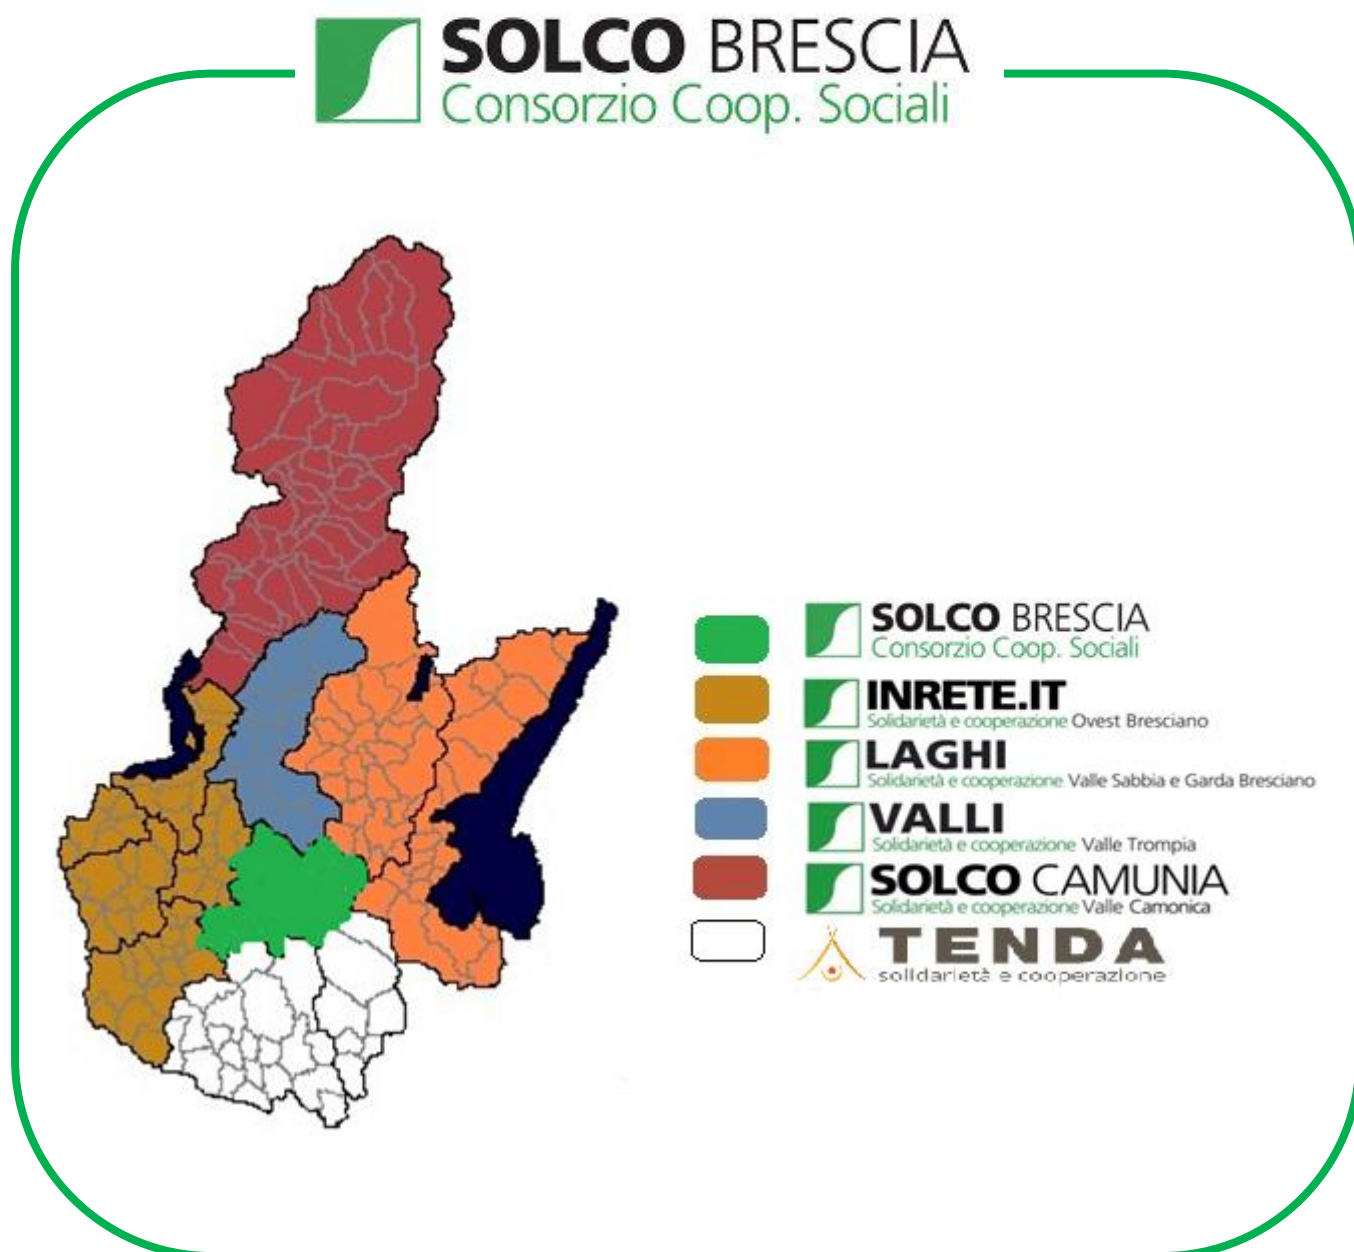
SOLCO BRESCIA
Consorzio Coop. Sociali

SOLCO BRESCIA
Consorzio Coop. Sociali

INRETE.IT
Solidarietà e cooperazione Ovest Bresciano

LAGHI
Solidarietà e cooperazione Valle Sabbia e Garda Bresciano

VALLI
Solidarietà e cooperazione Valle Trompia

SOLCO CAMUNIA
Solidarietà e cooperazione Valle Camonica

TENDA
solidarietà e cooperazione